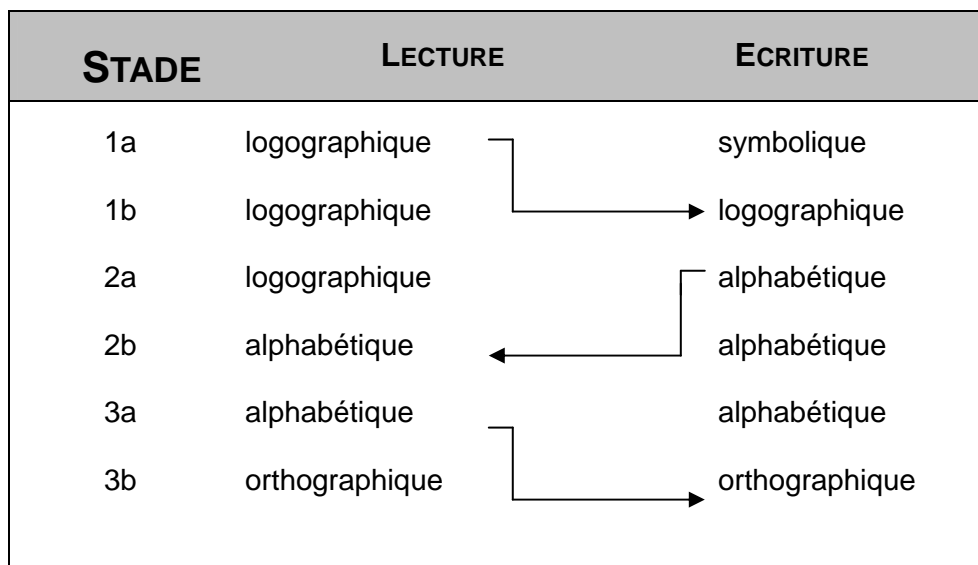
| STADE | LECTURE | ECRITURE |
|---|---|---|
| 1a | logographique | symbolique |
| 1b | logographique | logographique |
| 2a | logographique | alphabétique |
| 2b | alphabétique | alphabétique |
| 3a | alphabétique | alphabétique |
| 3b | orthographique | orthographique |